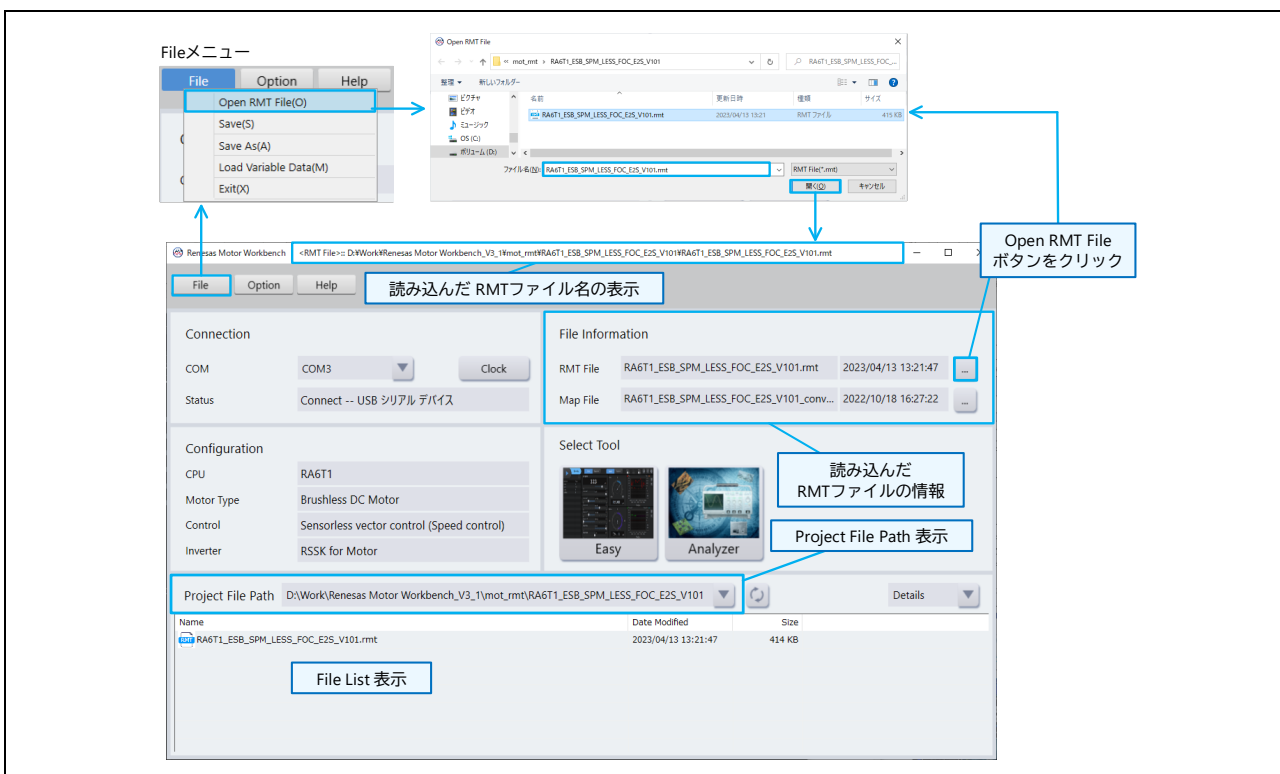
Fileメニュー

File | Option | Help

Open RMT File(O)
Save(S)
Save As(A)
Load Variable Data(M)
Exit(X)

Open RMT File

« mot_rmt › RA6T1_ESB_SPM_LESS_FOC_E2S_V101

RA6T1_ESB_SPM_LESS_FOC_...

整理 ▾ 新しいフォルダー

ピクチャ
ビデオ
ミュージック
OS (C:)
ボリューム (D:)

| 名前 | 更新日時 | 種類 | サイズ |
|---|---|---|---|
| RA6T1_ESB_SPM_LESS_FOC_E2S_V101.rmt | 2023/04/13 13:21 | RMT ファイル | 415 KB |

ファイル名(N): RA6T1_ESB_SPM_LESS_FOC_E2S_V101.rmt
RMT File(*.rmt)
開く(O) キャンセル

Renesas Motor Workbench <RMT File>:: D:¥Work¥Renesas Motor Workbench_V3_1¥mot_rmt¥RA6T1_ESB_SPM_LESS_FOC_E2S_V101¥RA6T1_ESB_SPM_LESS_FOC_E2S_V101.rmt

Open RMT File
ボタンをクリック

File | Option | Help

読み込んだ RMTファイル名の表示

Connection
COM COM3 Clock
Status Connect -- USB シリアル デバイス

File Information
RMT File RA6T1_ESB_SPM_LESS_FOC_E2S_V101.rmt 2023/04/13 13:21:47 ...
Map File RA6T1_ESB_SPM_LESS_FOC_E2S_V101_conv... 2022/10/18 16:27:22 ...

Configuration
CPU RA6T1
Motor Type Brushless DC Motor
Control Sensorless vector control (Speed control)
Inverter RSSK for Motor

Select Tool

読み込んだ
RMTファイルの情報

Easy Analyzer

Project File Path 表示

Project File Path D:\Work\Renesas Motor Workbench_V3_1\mot_rmt\RA6T1_ESB_SPM_LESS_FOC_E2S_V101

Details

| Name | Date Modified | Size |
|---|---|---|
| RA6T1_ESB_SPM_LESS_FOC_E2S_V101.rmt | 2023/04/13 13:21:47 | 414 KB |

File List 表示